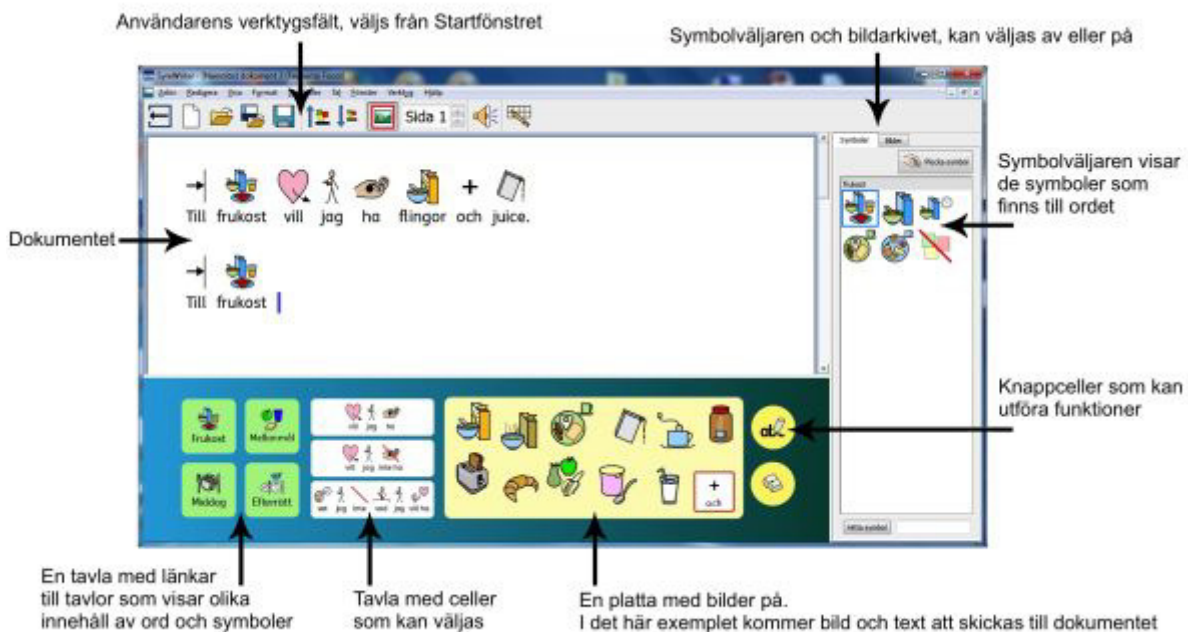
Användarens verktygsfält, väljs från Startfönstret

Symbolväljaren och bildarkivet, kan väljas av eller på

SymWriter - Namnlöst dokument 1 - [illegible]

Arkiv Redigera Visa Format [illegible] Tal Fönster Verktyg Hjälp

Sida 1

Symboler Bilder

Flexibla symbol

Frukost

Symbolväljaren visar de symboler som finns till ordet

Dokumentet

Till frukost vill jag ha flingor och juice.

Till frukost

Frukost Mellanmål Middag Efterrätt

vill jag ha

vill jag inte ha

vet jag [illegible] vet jag vill ha

+ och

Knappceller som kan utföra funktioner

Hitta symbol

En tavla med länkar till tavlor som visar olika innehåll av ord och symboler

Tavla med celler som kan väljas

En platta med bilder på.
I det här exemplet kommer bild och text att skickas till dokumentet